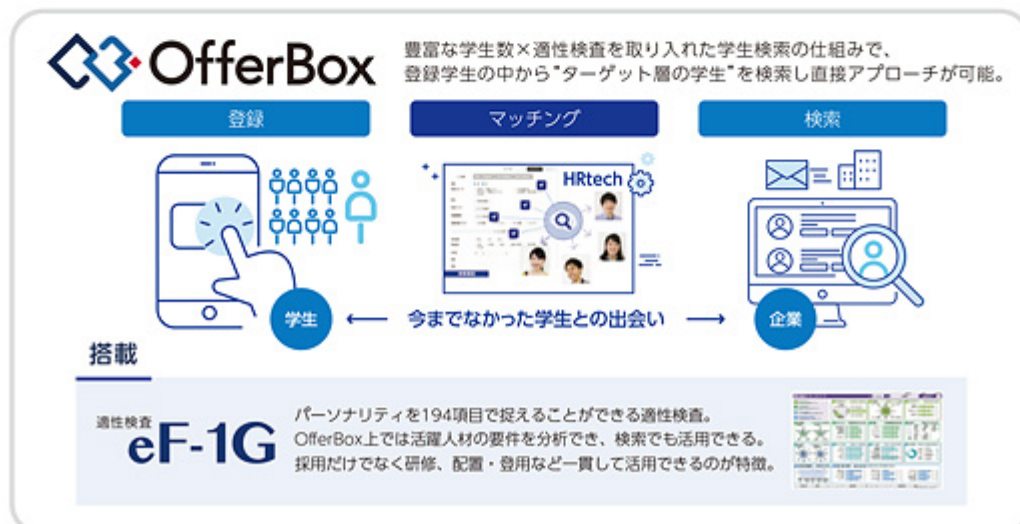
OfferBox

豊富な学生数×適性検査を取り入れた学生検索の仕組みで、登録学生の中から"ターゲット層の学生"を検索し直接アプローチが可能。

登録

マッチング

検索

HRtech

学生

今までなかった学生との出会い

企業

搭載

適性検査
eF-1G

パーソナリティを194項目で捉えることができる適性検査。
OfferBox上では活躍人材の要件を分析でき、検索でも活用できる。
採用だけでなく研修、配置・登用など一貫して活用できるのが特徴。